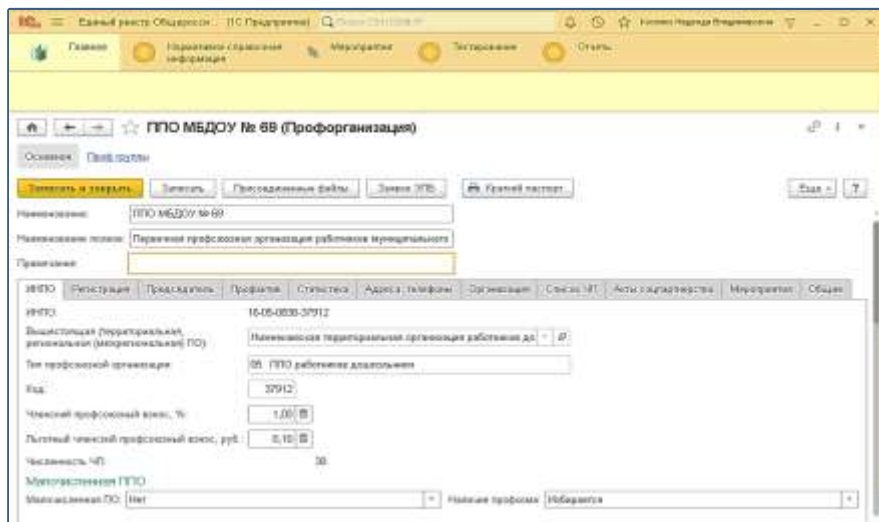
Единый реестр Общероссийского (1С:Предприятие) Поиск Ctrl+Shift+F

Главное Нормативно-справочная информация Мероприятия Тестирование Отчеты

ППО МБДОУ № 69 (Профорганизация)

Основное Перейти

Записать и закрыть Записать Присоединенные файлы Заявка ЭПБ Краткий паспорт Еще ?

Наименование: ППО МБДОУ № 69

Наименование полное: Первичная профсоюзная организация работников муниципального

Примечание:

ИНПО Регистрация Председатель Профактив Статистика Адреса, телефоны Организация Список ЧП Акты соцпартнерства Мероприятия Общие

ИНПО: 16-05-0808-37912

Вышестоящая (территориальная, региональная (межрегиональная) ПО): Нижнекамская территориальная организация работников до

Тип профсоюзной организации: 05 ППО работников дошкольного

Код: 37912

Членский профсоюзный взнос, %: 1,00

Льготный членский профсоюзный взнос, руб.: 0,10

Численность ЧП: 38

Малочисленная ППО

Малочисленная ПО: Нет Наличие профкома: Избирается